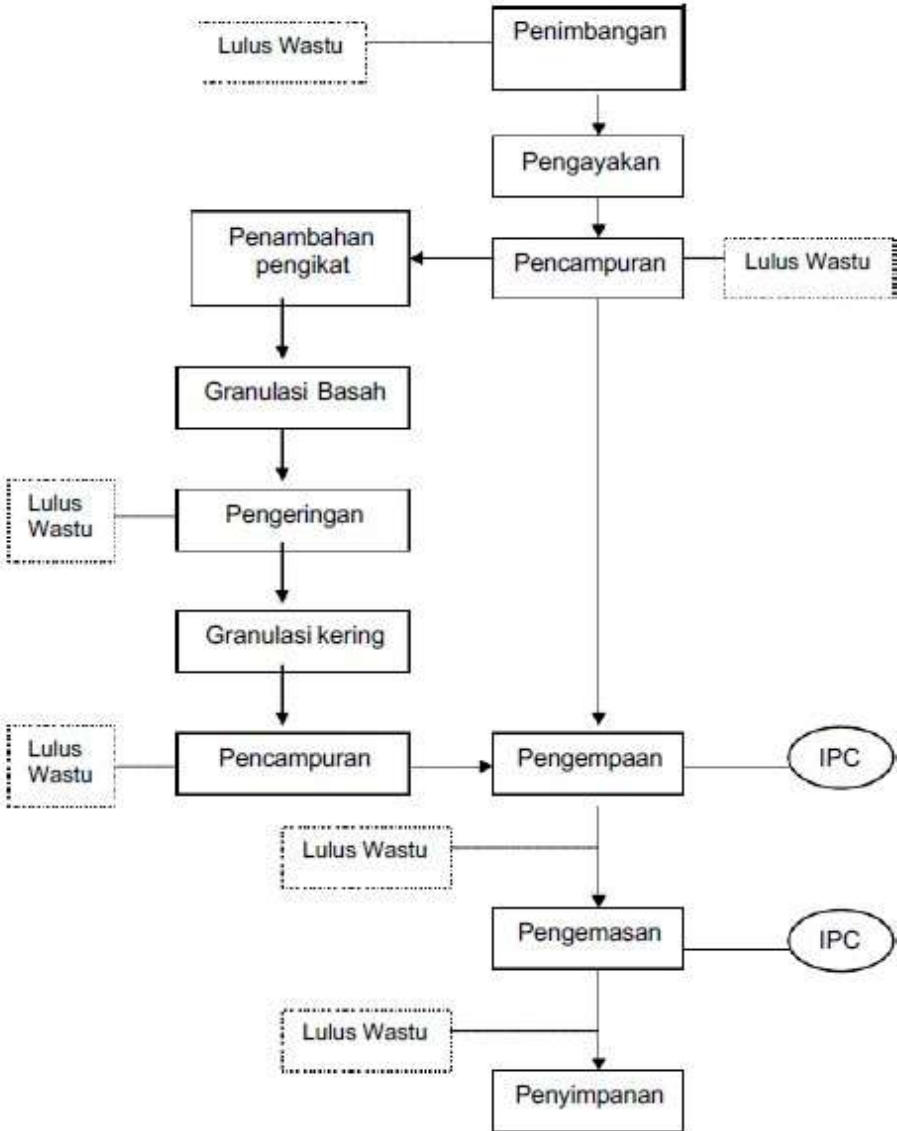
Lulus Wastu

Penimbangan

Pengayakan

Penambahan pengikat

Pencampuran

Lulus Wastu

Granulasi Basah

Lulus Wastu

Pengeringan

Granulasi kering

Lulus Wastu

Pencampuran

Pengempaan

IPC

Lulus Wastu

Pengemasan

IPC

Lulus Wastu

Penyimpanan